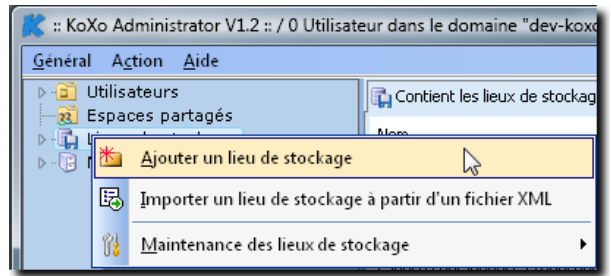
:: KoXo Administrator V1.2 :: / 0 Utilisateur dans le domaine "dev-koxo

Général Action Aide

Utilisateurs
Espaces partagés

Contient les lieux de stockag

Nom

Ajouter un lieu de stockage

Importer un lieu de stockage à partir d'un fichier XML

Maintenance des lieux de stockage